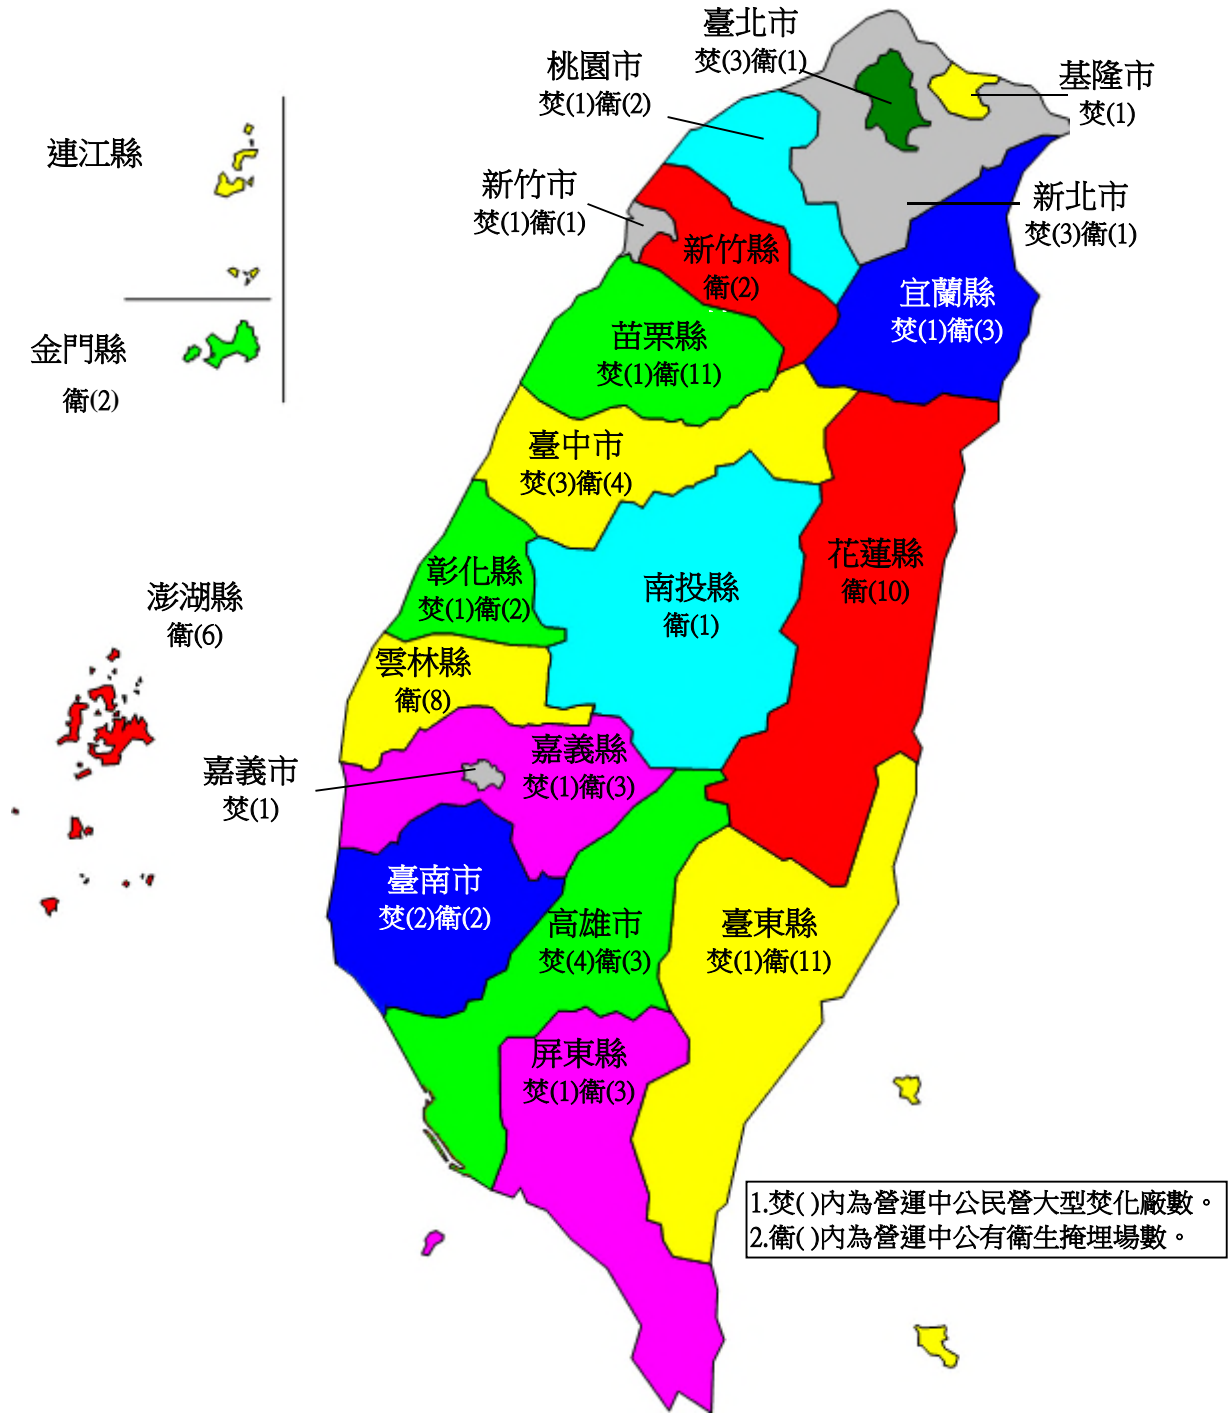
臺北市
焚(3)衛(1)

桃園市
焚(1)衛(2)

基隆市
焚(1)

連江縣

新竹市
焚(1)衛(1)

新北市
焚(3)衛(1)

新竹縣
衛(2)

宜蘭縣
焚(1)衛(3)

金門縣
衛(2)

苗栗縣
焚(1)衛(11)

臺中市
焚(3)衛(4)

花蓮縣
衛(10)

彰化縣
焚(1)衛(2)

南投縣
衛(1)

澎湖縣
衛(6)

雲林縣
衛(8)

嘉義縣
焚(1)衛(3)

嘉義市
焚(1)

臺南市
焚(2)衛(2)

高雄市
焚(4)衛(3)

臺東縣
焚(1)衛(11)

屏東縣
焚(1)衛(3)

1.焚( )內為營運中公民營大型焚化廠數。
2.衛( )內為營運中公有衛生掩埋場數。